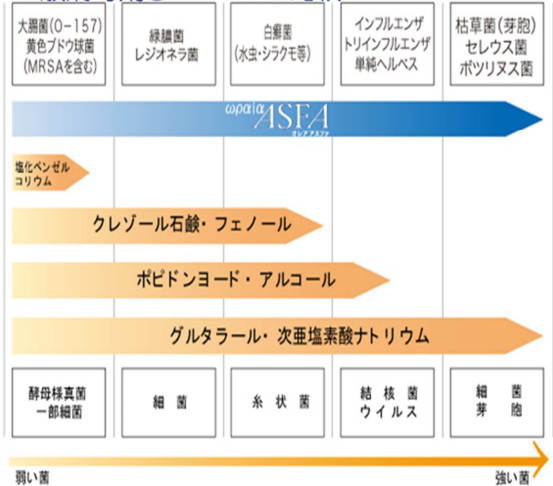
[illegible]

大腸菌(O−157)
黄色ブドウ球菌
(MRSAを含む)

緑膿菌
レジオネラ菌

白癬菌
(水虫・シラクモ等)

インフルエンザ
トリインフルエンザ
単純ヘルペス

枯草菌(芽胞)
セレウス菌
ボツリヌス菌

ωραία ASFA
オレアアスファ

塩化ベンゼル
コリウム

クレゾール石鹸・フェノール

ポピドンヨード・アルコール

グルタラール・次亜塩素酸ナトリウム

酵母様真菌
一部細菌

細菌

糸状菌

結核菌
ウイルス

細菌
芽胞

弱い菌

強い菌